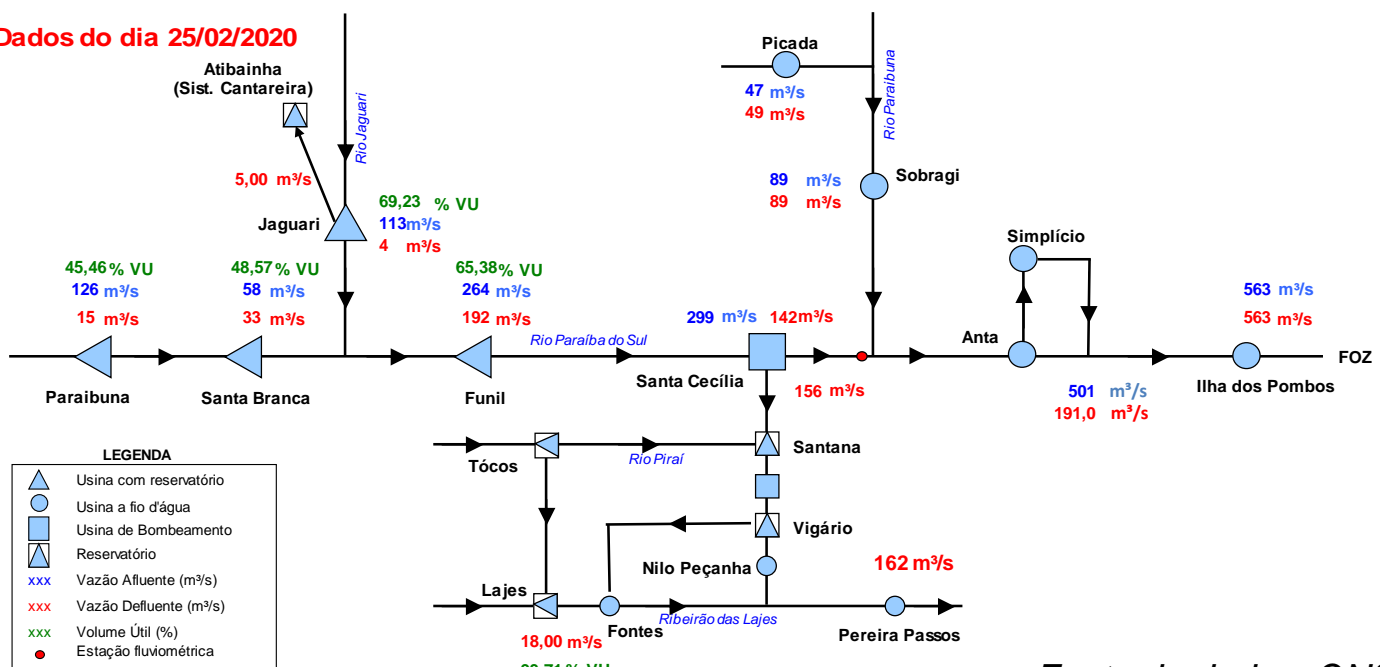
Dados do dia 25/02/2020

Atibainha
(Sist. Cantareira)

Rio Jaguari

5,00 m³/s

Jaguari

69,23 % VU
113 m³/s
4 m³/s

Picada
47 m³/s
49 m³/s

Rio Paraibuna

89 m³/s
89 m³/s
Sobragi

Simplício

45,46 % VU
126 m³/s
15 m³/s

48,57 % VU
58 m³/s
33 m³/s

65,38 % VU
264 m³/s
192 m³/s

299 m³/s 142 m³/s

563 m³/s
563 m³/s

Rio Paraíba do Sul

Anta

FOZ

Paraibuna

Santa Branca

Funil

Santa Cecília

156 m³/s

501 m³/s
191,0 m³/s

Ilha dos Pombos

LEGENDA
Usina com reservatório
Usina a fio d'água
Usina de Bombeamento
Reservatório
xxx Vazão Afluente (m³/s)
xxx Vazão Defluente (m³/s)
xxx Volume Útil (%)
Estação fluviométrica

Tócos

Rio Piraí

Santana

Vigário

Nilo Peçanha

162 m³/s

Lajes

Fontes

Ribeirão das Lajes

Pereira Passos

18,00 m³/s

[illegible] % VU

Fonte: dados do ONS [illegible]